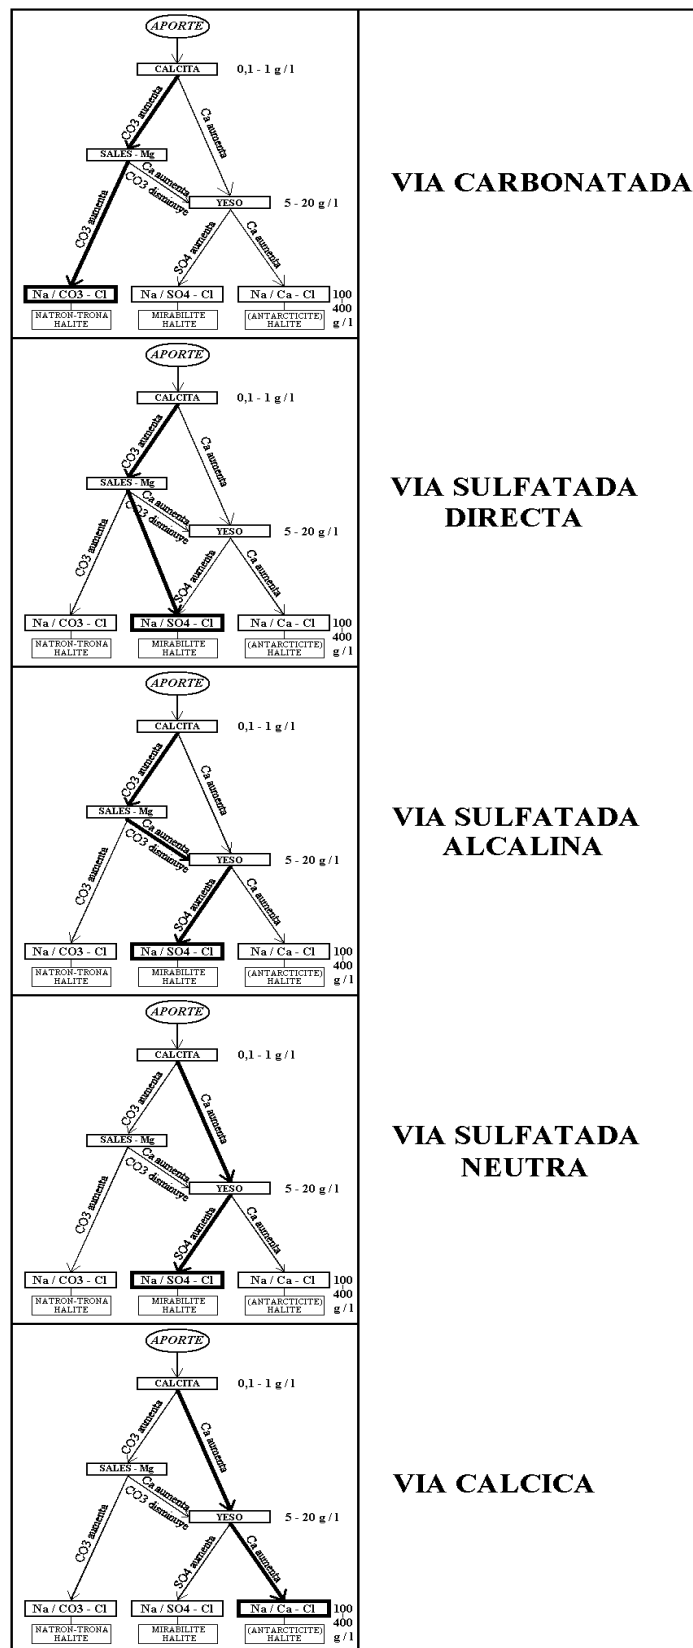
APORTE

CALCITA 0,1 - 1 g / l

CO3 aumenta

Ca aumenta

SALES - Mg

Ca aumenta
CO3 disminuye

YESO 5 - 20 g / l

CO3 aumenta

SO4 aumenta

Ca aumenta

Na / CO3 - Cl | Na / SO4 - Cl | Na / Ca - Cl 100 400 g / l

NATRON-TRONA HALITE | MIRABILITE HALITE | (ANTARCTICITE) HALITE

VIA CARBONATADA

APORTE

CALCITA 0,1 - 1 g / l

CO3 aumenta

Ca aumenta

SALES - Mg

Ca aumenta
CO3 disminuye

YESO 5 - 20 g / l

CO3 aumenta

SO4 aumenta

Ca aumenta

Na / CO3 - Cl | Na / SO4 - Cl | Na / Ca - Cl 100 400 g / l

NATRON-TRONA HALITE | MIRABILITE HALITE | (ANTARCTICITE) HALITE

VIA SULFATADA DIRECTA

APORTE

CALCITA 0,1 - 1 g / l

CO3 aumenta

Ca aumenta

SALES - Mg

Ca aumenta
CO3 disminuye

YESO 5 - 20 g / l

CO3 aumenta

SO4 aumenta

Ca aumenta

Na / CO3 - Cl | Na / SO4 - Cl | Na / Ca - Cl 100 400 g / l

NATRON-TRONA HALITE | MIRABILITE HALITE | (ANTARCTICITE) HALITE

VIA SULFATADA ALCALINA

APORTE

CALCITA 0,1 - 1 g / l

CO3 aumenta

Ca aumenta

SALES - Mg

Ca aumenta
CO3 disminuye

YESO 5 - 20 g / l

CO3 aumenta

SO4 aumenta

Ca aumenta

Na / CO3 - Cl | Na / SO4 - Cl | Na / Ca - Cl 100 400 g / l

NATRON-TRONA HALITE | MIRABILITE HALITE | (ANTARCTICITE) HALITE

VIA SULFATADA NEUTRA

APORTE

CALCITA 0,1 - 1 g / l

CO3 aumenta

Ca aumenta

SALES - Mg

Ca aumenta
CO3 disminuye

YESO 5 - 20 g / l

CO3 aumenta

SO4 aumenta

Ca aumenta

Na / CO3 - Cl | Na / SO4 - Cl | Na / Ca - Cl 100 400 g / l

NATRON-TRONA HALITE | MIRABILITE HALITE | (ANTARCTICITE) HALITE

VIA CALCICA